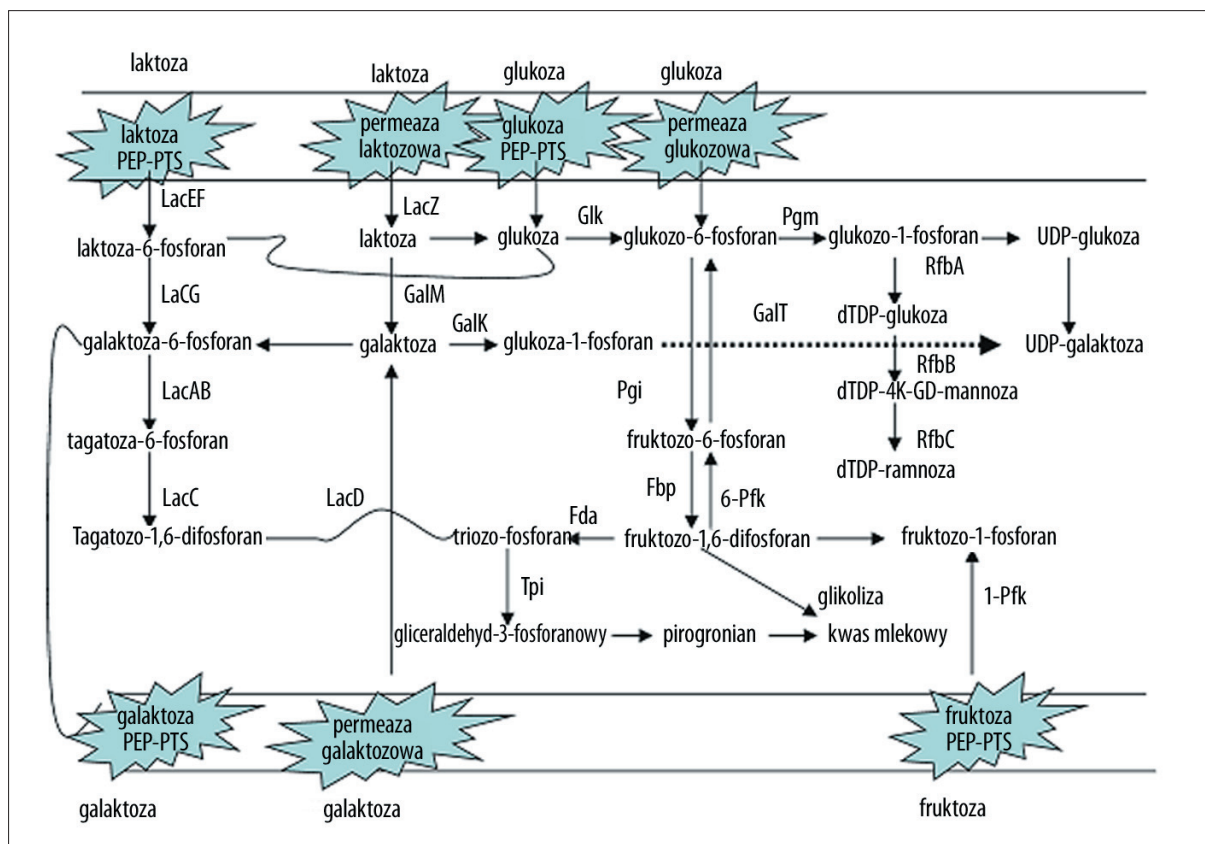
laktoza
laktoza
glukoza
glukoza

laktoza PEP-PTS
permeaza laktozowa
glukoza PEP-PTS
permeaza glukozowa

LacEF
LacZ
laktoza-6-fosforan
laktoza
glukoza
Glk
glukozo-6-fosforan
Pgm
glukozo-1-fosforan
UDP-glukoza
RfbA
LaCG
GalM
GalT
dTDP-glukoza
galaktoza-6-fosforan
galaktoza
GalK
glukoza-1-fosforan
UDP-galaktoza
RfbB
LacAB
Pgi
dTDP-4K-GD-mannoza
tagatoza-6-fosforan
fruktozo-6-fosforan
RfbC
dTDP-ramnoza
LacC
LacD
Fbp
6-Pfk
Fda
Tagatozo-1,6-difosforan
triozo-fosforan
fruktozo-1,6-difosforan
fruktozo-1-fosforan
Tpi
glikoliza
1-Pfk
gliceraldehyd-3-fosforanowy
pirogronian
kwas mlekowy

galaktoza PEP-PTS
permeaza galaktozowa
fruktoza PEP-PTS

galaktoza
galaktoza
fruktoza